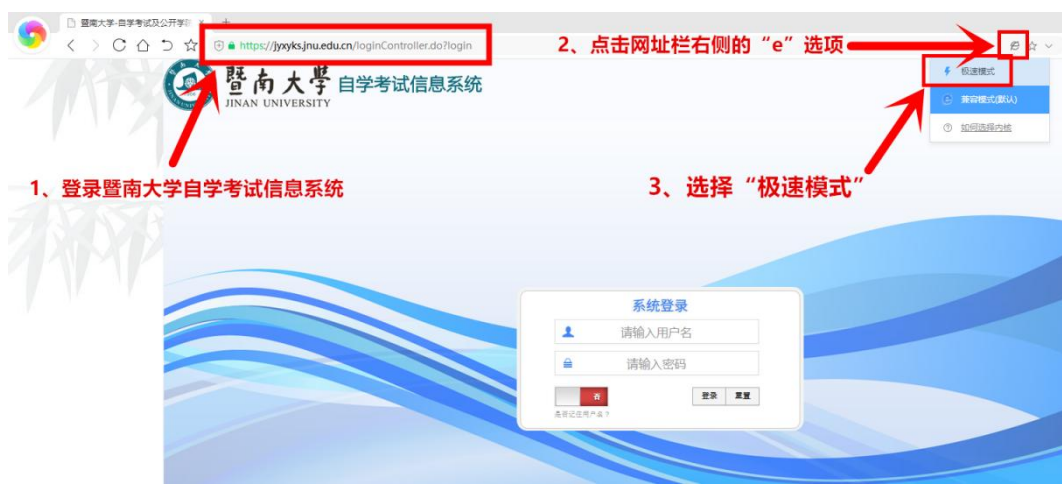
暨南大学-自学考试及公开学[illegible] ×

https://jyxyks.jnu.edu.cn/loginController.do?login

2、点击网址栏右侧的“e”选项

极速模式
兼容模式(默认)
如何选择内核

暨南大學 JINAN UNIVERSITY 自学考试信息系统

1、登录暨南大学自学考试信息系统

3、选择“极速模式”

系统登录
请输入用户名
请输入密码
否
是否记住用户名？
登录 重置